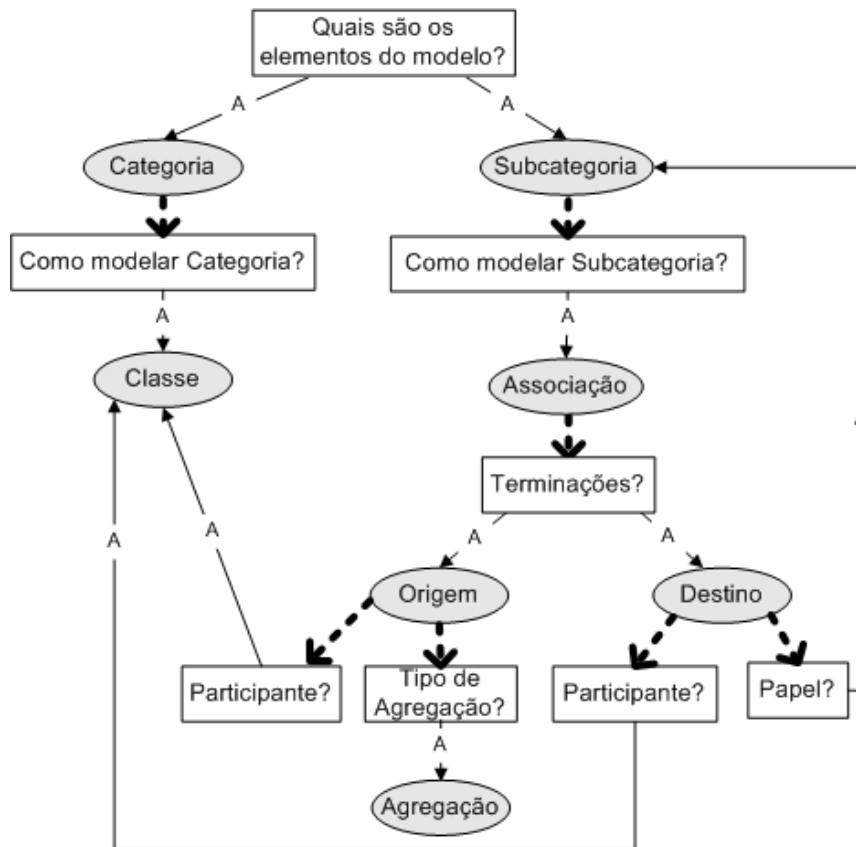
Quais são os elementos do modelo?

A

A

Categoria

Subcategoria

Como modelar Categoria?

Como modelar Subcategoria?

A

A

Classe

Associação

Terminações?

A

A

A

A

Origem

Destino

Participante?

Tipo de Agregação?

Participante?

Papel?

A

Agregação